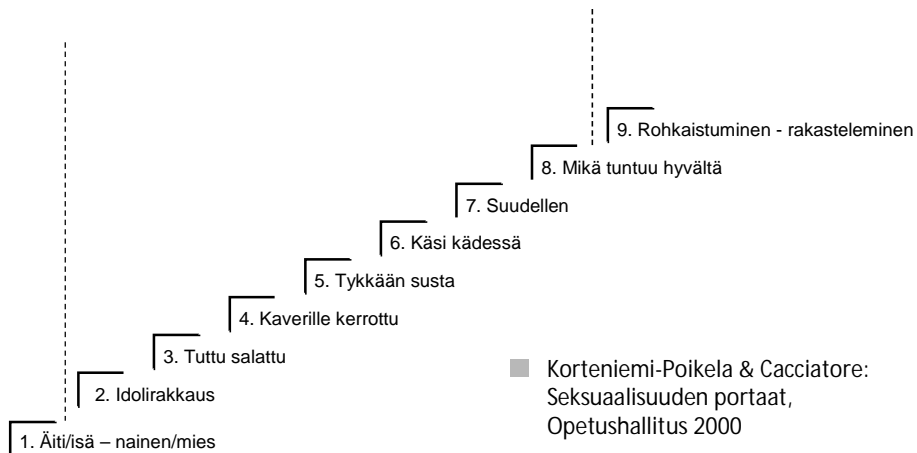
9. Rohkaistuminen - rakasteleminen

8. Mikä tuntuu hyvältä

7. Suudellen

6. Käsi kädessä

5. Tykkään susta

4. Kaverille kerrottu

3. Tuttu salattu

2. Idolirakkaus

1. Äiti/isä – nainen/mies

Korteniemi-Poikela & Cacciatore: Seksuaalisuuden portaat, Opetushallitus 2000